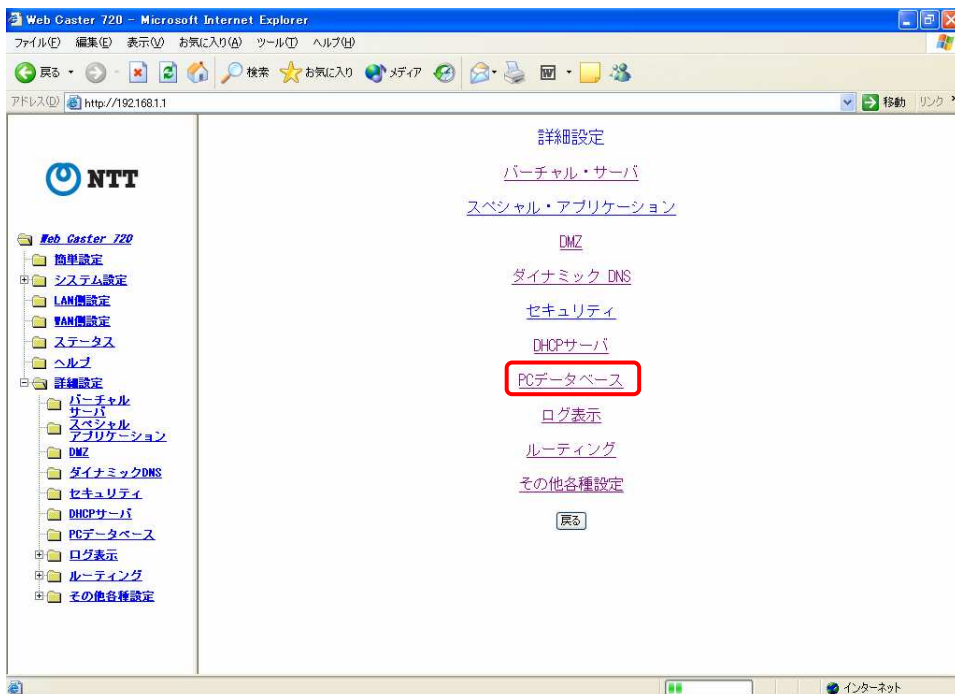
Web Caster 720 - Microsoft Internet Explorer

ファイル(F) 編集(E) 表示(V) お気に入り(A) ツール(T) ヘルプ(H)

戻る 検索 お気に入り メディア

アドレス(D) http://192.168.1.1

移動 リンク

NTT

Web Caster 720
簡単設定
システム設定
LAN側設定
WAN側設定
ステータス
ヘルプ
詳細設定
バーチャルサーバ
スペシャルアプリケーション
DMZ
ダイナミックDNS
セキュリティ
DHCPサーバ
PCデータベース
ログ表示
ルーティング
その他各種設定

詳細設定

バーチャル・サーバ

スペシャル・アプリケーション

DMZ

ダイナミック DNS

セキュリティ

DHCPサーバ

PCデータベース

ログ表示

ルーティング

その他各種設定

戻る

インターネット